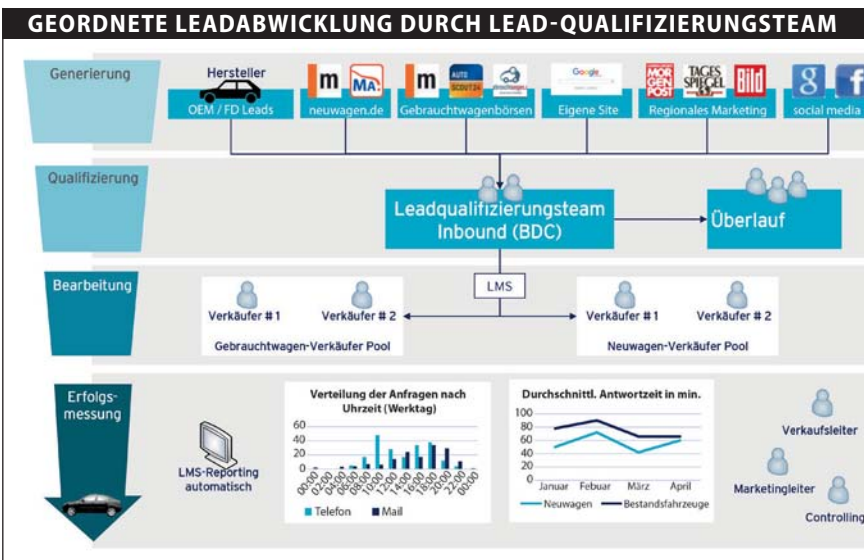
GEORDNETE LEADABWICKLUNG DURCH LEAD-QUALIFIZIERUNGSTEAM

Generierung

Hersteller
OEM / FD Leads

m MA
neuwagen.de

m AUTO SCOUT24
Gebrauchtwagenbörsen

Google
Eigene Site

MORGEN POST TAGES SPIEGEL Bild
Regionales Marketing

8 f
social media

Qualifizierung

Leadqualifizierungsteam Inbound (BDC)

Überlauf

Bearbeitung

LMS

Verkäufer # 1 Verkäufer # 2
Gebrauchtwagen-Verkäufer Pool

Verkäufer # 1 Verkäufer # 2
Neuwagen-Verkäufer Pool

Erfolgs-messung

LMS-Reporting automatisch

Verteilung der Anfragen nach Uhrzeit (Werktag)
60
40
20
0
00:00 02:00 04:00 06:00 08:00 10:00 12:00 14:00 16:00 18:00 20:00 22:00 00:00
Telefon Mail

Durchschnittl. Antwortzeit in min.
100
80
60
40
20
0
Januar Febuar März April
Neuwagen Bestandsfahrzeuge

Verkaufsleiter

Marketingleiter

Controlling